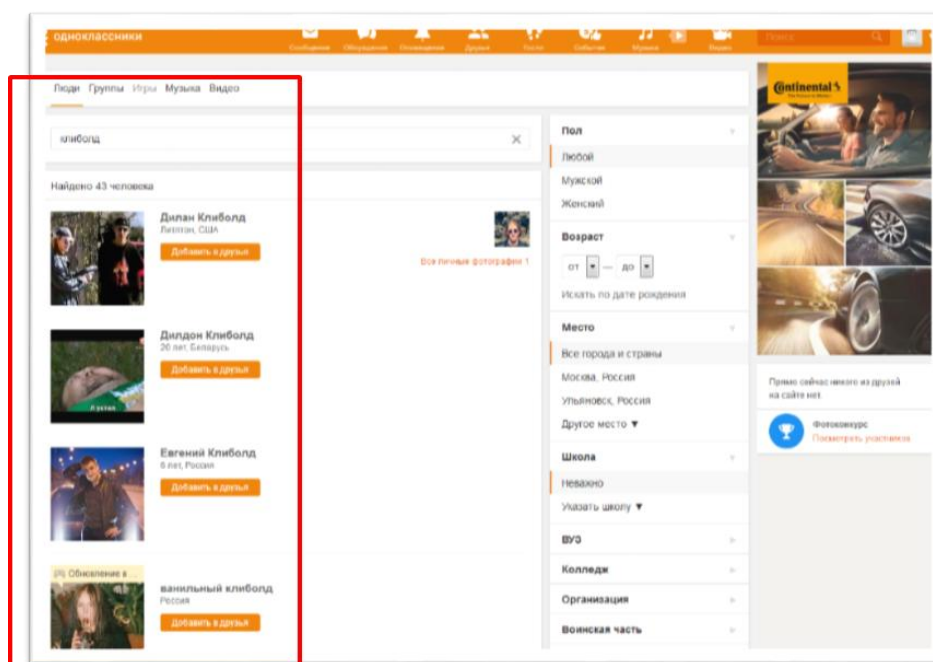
одноклассники

Сообщения Обсуждения Оповещения Друзья Гости События Музыка Видео

Поиск

Люди Группы Игры Музыка Видео

клиболд

Найдено 43 человека

Дилан Клиболд
Литтлтон, США
Добавить в друзья

Все личные фотографии 1

Дилдон Клиболд
20 лет, Беларусь
Добавить в друзья

Я устал

Евгений Клиболд
6 лет, Россия
Добавить в друзья

Обновление в...

ванильный клиболд
Россия
Добавить в друзья

Пол
Любой
Мужской
Женский

Возраст
от — до
Искать по дате рождения

Место
Все города и страны
Москва, Россия
Ульяновск, Россия
Другое место ▼

Школа
Неважно
Указать школу ▼

ВУЗ

Колледж

Организация

Воинская часть

Continental

Прямо сейчас никого из друзей на сайте нет.

Фотоконкурс
Посмотреть участников